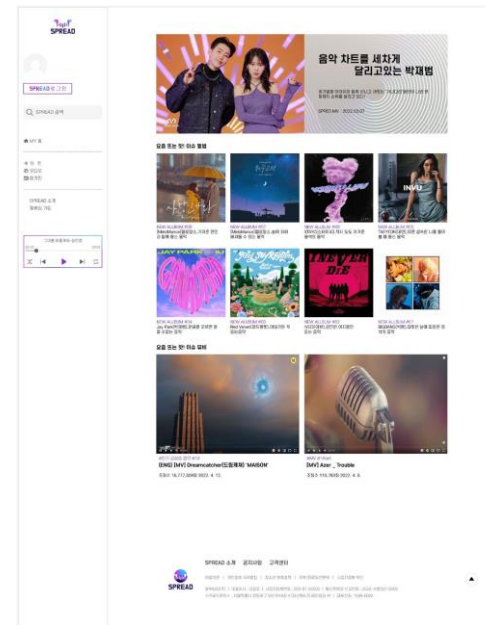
SPREAD

SPREAD로 고정

SPREAD 검색

MY 홈

SPREAD 소개

음악 차트를 세차게 달리고있는 박재범

SPREAD

요즘 뜨는 핫 이슈 앨범

NEW ALBUM

NEW ALBUM

NEW ALBUM

NEW ALBUM

NEW ALBUM

NEW ALBUM

NEW ALBUM

NEW ALBUM

요즘 뜨는 핫 이슈 영상

[DNG] [MV] Dreamcatcher(드림캐쳐) 'MAISON'

[MV] Azer _ Trouble

SPREAD 소개 공지사항 고객센터

SPREAD